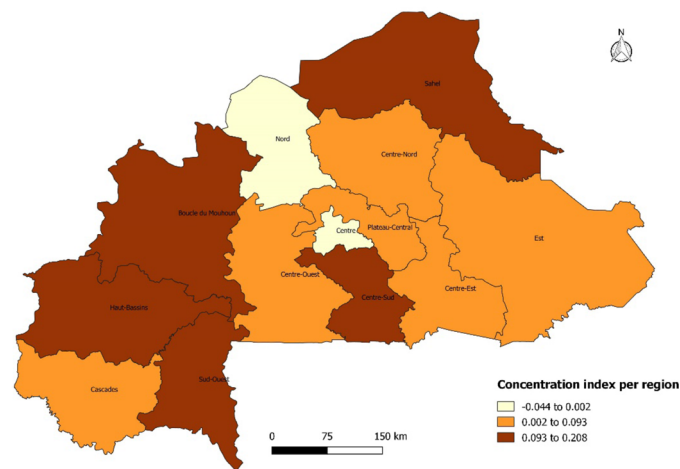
N

Sahel

Nord

Centre-Nord

Boucle du Mouhoun

Centre

Plateau-Central

Est

Centre-Ouest

Centre-Est

Centre-Sud

Haut-Bassins

Cascades

Sud-Ouest

Concentration index per region

-0.044 to 0.002

0.002 to 0.093

0.093 to 0.208

0 75 150 km